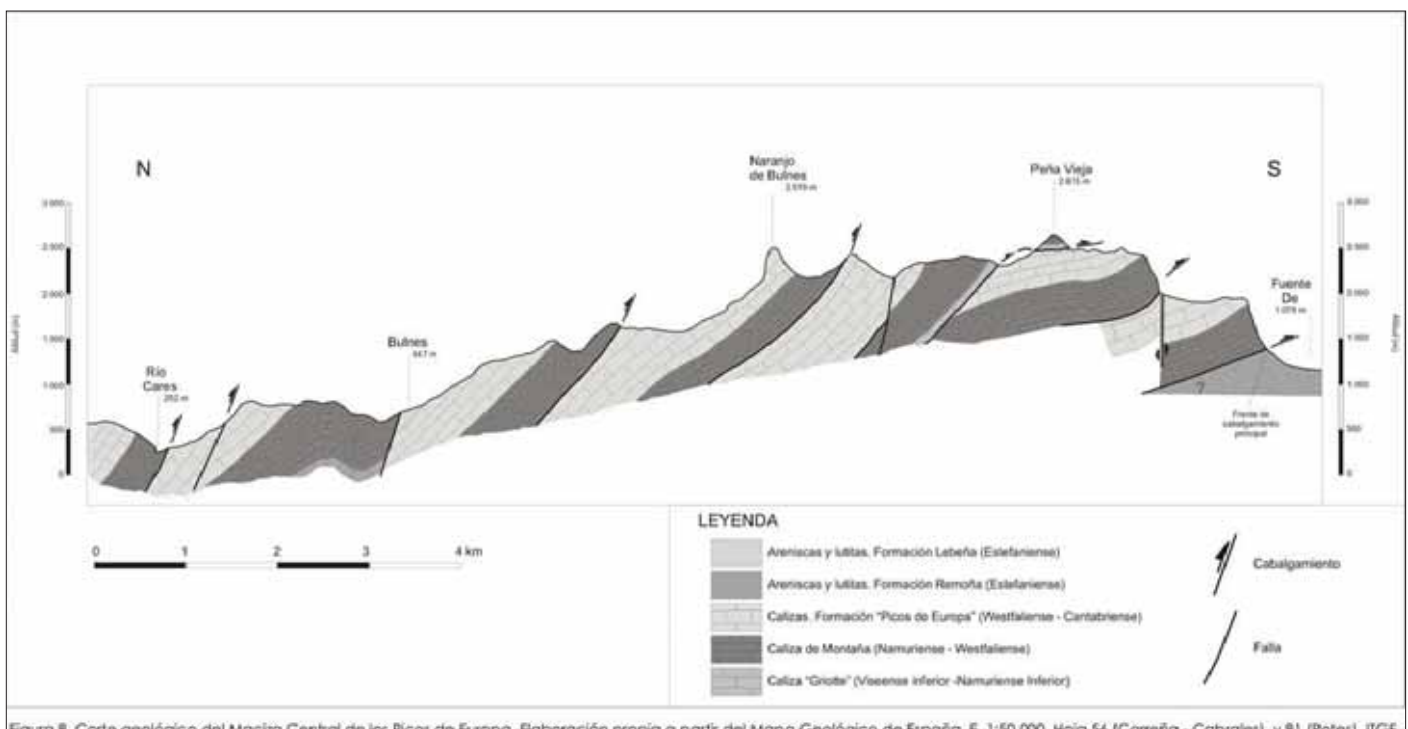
N

S

Naranjo de Bulnes 2.519 m

Peña Vieja 2.615 m

Bulnes 647 m

Río Cares 262 m

Fuente De 1.078 m

Frente de cabalgamiento principal

?

Altitud (m)

3.000
2.500
2.000
1.500
1.000
500
0

Altitud (m)

3.000
2.500
2.000
1.500
1.000
500
0

0 1 2 3 4 km

LEYENDA

Areniscas y lutitas. Formación Lebeña (Estefaniense)

Areniscas y lutitas. Formación Remoña (Estefaniense)

Calizas. Formación "Picos de Europa" (Westfaliense - Cantabriense)

Caliza de Montaña (Namuriense - Westfaliense)

Caliza "Griotte" (Viseense inferior -Namuriense Inferior)

Cabalgamiento

Falla

Figura 8. Corte geológico del Macizo Central de los Picos de Europa. Elaboración propia a partir del Mapa Geológico de España, E. 1:50.000, Hoja 56 (Carreña - Cabrales), y 81 (Potes). ITGE